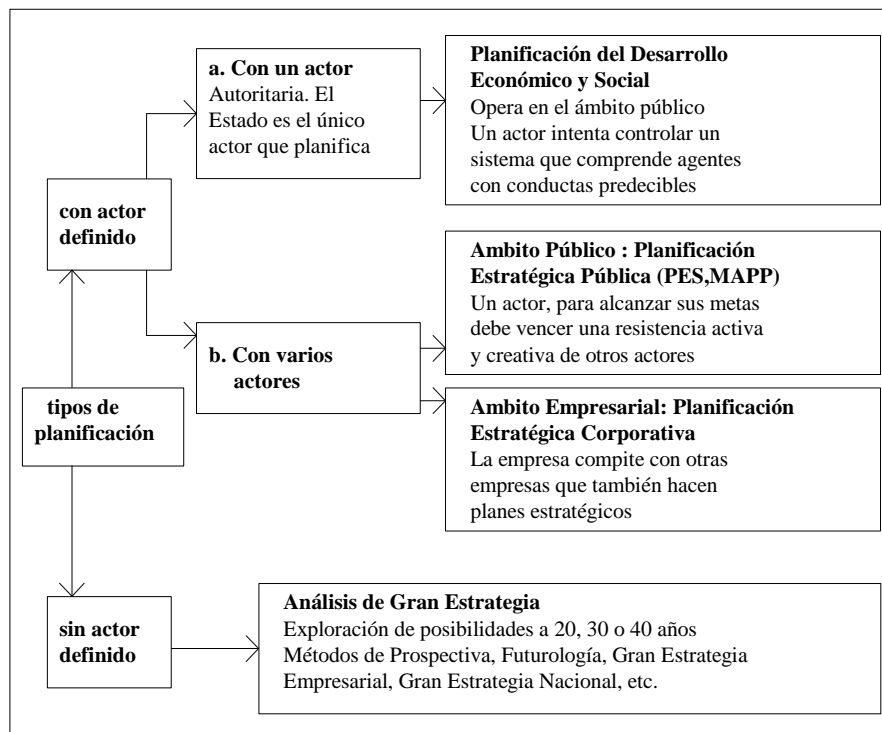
tipos de planificación

con actor definido

a. Con un actor
Autoritaria. El Estado es el único actor que planifica

Planificación del Desarrollo Económico y Social
Opera en el ámbito público
Un actor intenta controlar un sistema que comprende agentes con conductas predecibles

b. Con varios actores

Ambito Público : Planificación Estratégica Pública (PES,MAPP)
Un actor, para alcanzar sus metas debe vencer una resistencia activa y creativa de otros actores

Ambito Empresarial: Planificación Estratégica Corporativa
La empresa compite con otras empresas que también hacen planes estratégicos

sin actor definido

Análisis de Gran Estrategia
Exploración de posibilidades a 20, 30 o 40 años
Métodos de Prospectiva, Futurología, Gran Estrategia Empresarial, Gran Estrategia Nacional, etc.